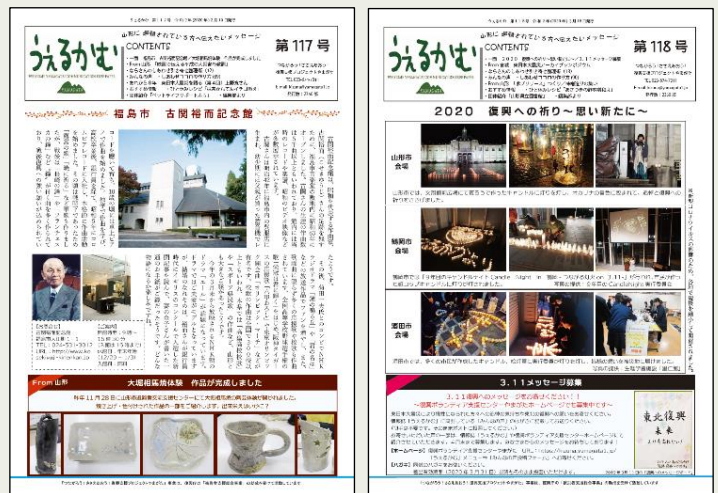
うぇるかむ

山形に避難されている方へ伝えたいメッセージ

CONTENTS

第117号

福島市　古関裕而記念館

From 山形

大堀相馬焼体験　作品が完成しました

うぇるかむ

山形に避難されている方へ伝えたいメッセージ

CONTENTS

第118号

2020　復興への祈り～思い新たに～

山形市会場

鶴岡市会場

酒田市会場

3.11メッセージ募集

東北復興